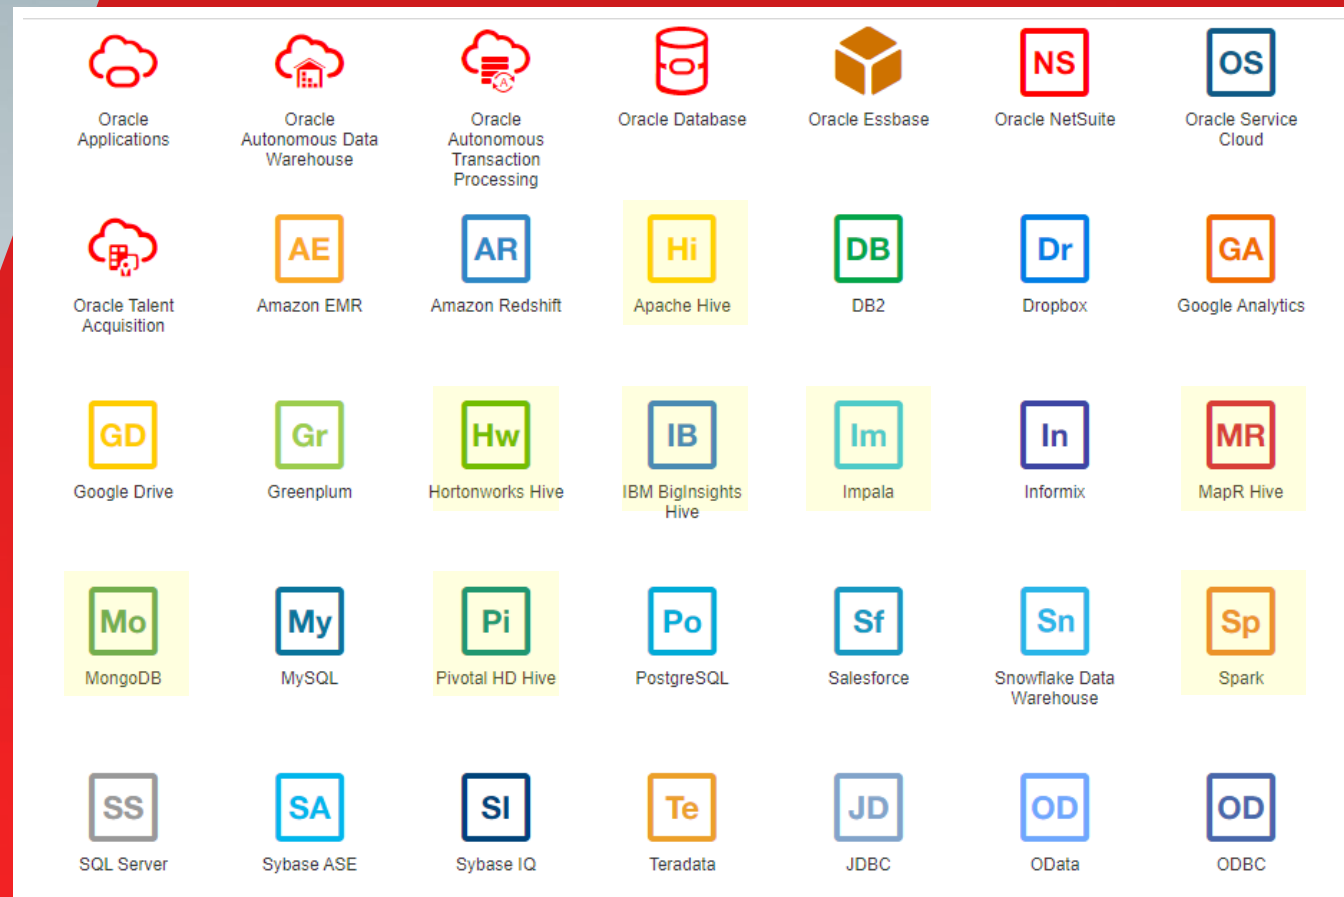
Oracle Applications

Oracle Autonomous Data Warehouse

Oracle Autonomous Transaction Processing

Oracle Database

Oracle Essbase

NS
Oracle NetSuite

OS
Oracle Service Cloud

Oracle Talent Acquisition

AE
Amazon EMR

AR
Amazon Redshift

Hi
Apache Hive

DB
DB2

Dr
Dropbox

GA
Google Analytics

GD
Google Drive

Gr
Greenplum

Hw
Hortonworks Hive

IB
IBM BigInsights Hive

Im
Impala

In
Informix

MR
MapR Hive

Mo
MongoDB

My
MySQL

Pi
Pivotal HD Hive

Po
PostgreSQL

Sf
Salesforce

Sn
Snowflake Data Warehouse

Sp
Spark

SS
SQL Server

SA
Sybase ASE

SI
Sybase IQ

Te
Teradata

JD
JDBC

OD
OData

OD
ODBC